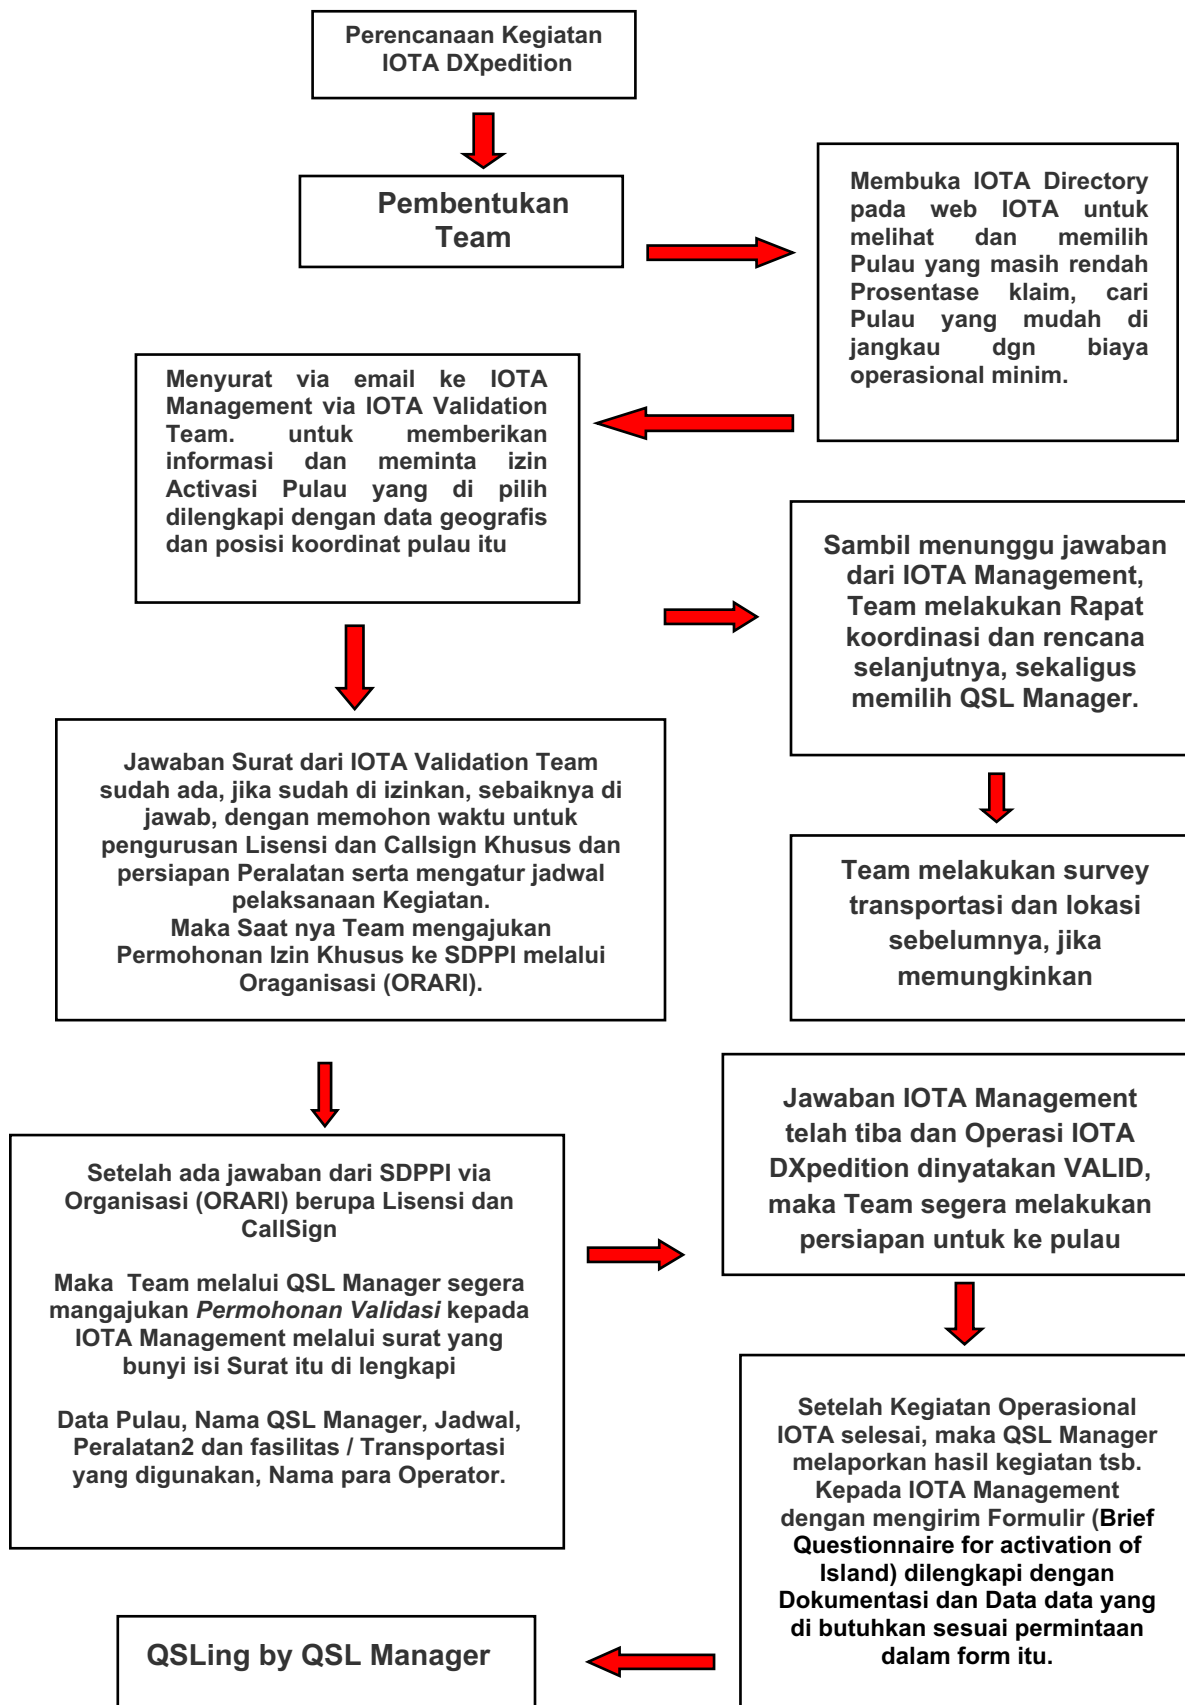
Perencanaan Kegiatan IOTA DXpedition

Pembentukan Team

Membuka IOTA Directory pada web IOTA untuk melihat dan memilih Pulau yang masih rendah Prosentase klaim, cari Pulau yang mudah di jangkau dgn biaya operasional minim.

Menyurat via email ke IOTA Management via IOTA Validation Team. untuk memberikan informasi dan meminta izin Activasi Pulau yang di pilih dilengkapi dengan data geografis dan posisi koordinat pulau itu

Sambil menunggu jawaban dari IOTA Management, Team melakukan Rapat koordinasi dan rencana selanjutnya, sekaligus memilih QSL Manager.

Jawaban Surat dari IOTA Validation Team sudah ada, jika sudah di izinkan, sebaiknya di jawab, dengan memohon waktu untuk pengurusan Lisensi dan Callsign Khusus dan persiapan Peralatan serta mengatur jadwal pelaksanaan Kegiatan.
Maka Saat nya Team mengajukan Permohonan Izin Khusus ke SDPPI melalui Oraganisasi (ORARI).

Team melakukan survey transportasi dan lokasi sebelumnya, jika memungkinkan

Setelah ada jawaban dari SDPPI via Organisasi (ORARI) berupa Lisensi dan CallSign

Maka Team melalui QSL Manager segera mangajukan *Permohonan Validasi* kepada IOTA Management melalui surat yang bunyi isi Surat itu di lengkapi

Data Pulau, Nama QSL Manager, Jadwal, Peralatan2 dan fasilitas / Transportasi yang digunakan, Nama para Operator.

Jawaban IOTA Management telah tiba dan Operasi IOTA DXpedition dinyatakan VALID, maka Team segera melakukan persiapan untuk ke pulau

Setelah Kegiatan Operasional IOTA selesai, maka QSL Manager melaporkan hasil kegiatan tsb. Kepada IOTA Management dengan mengirim Formulir (Brief Questionnaire for activation of Island) dilengkapi dengan Dokumentasi dan Data data yang di butuhkan sesuai permintaan dalam form itu.

QSLing by QSL Manager